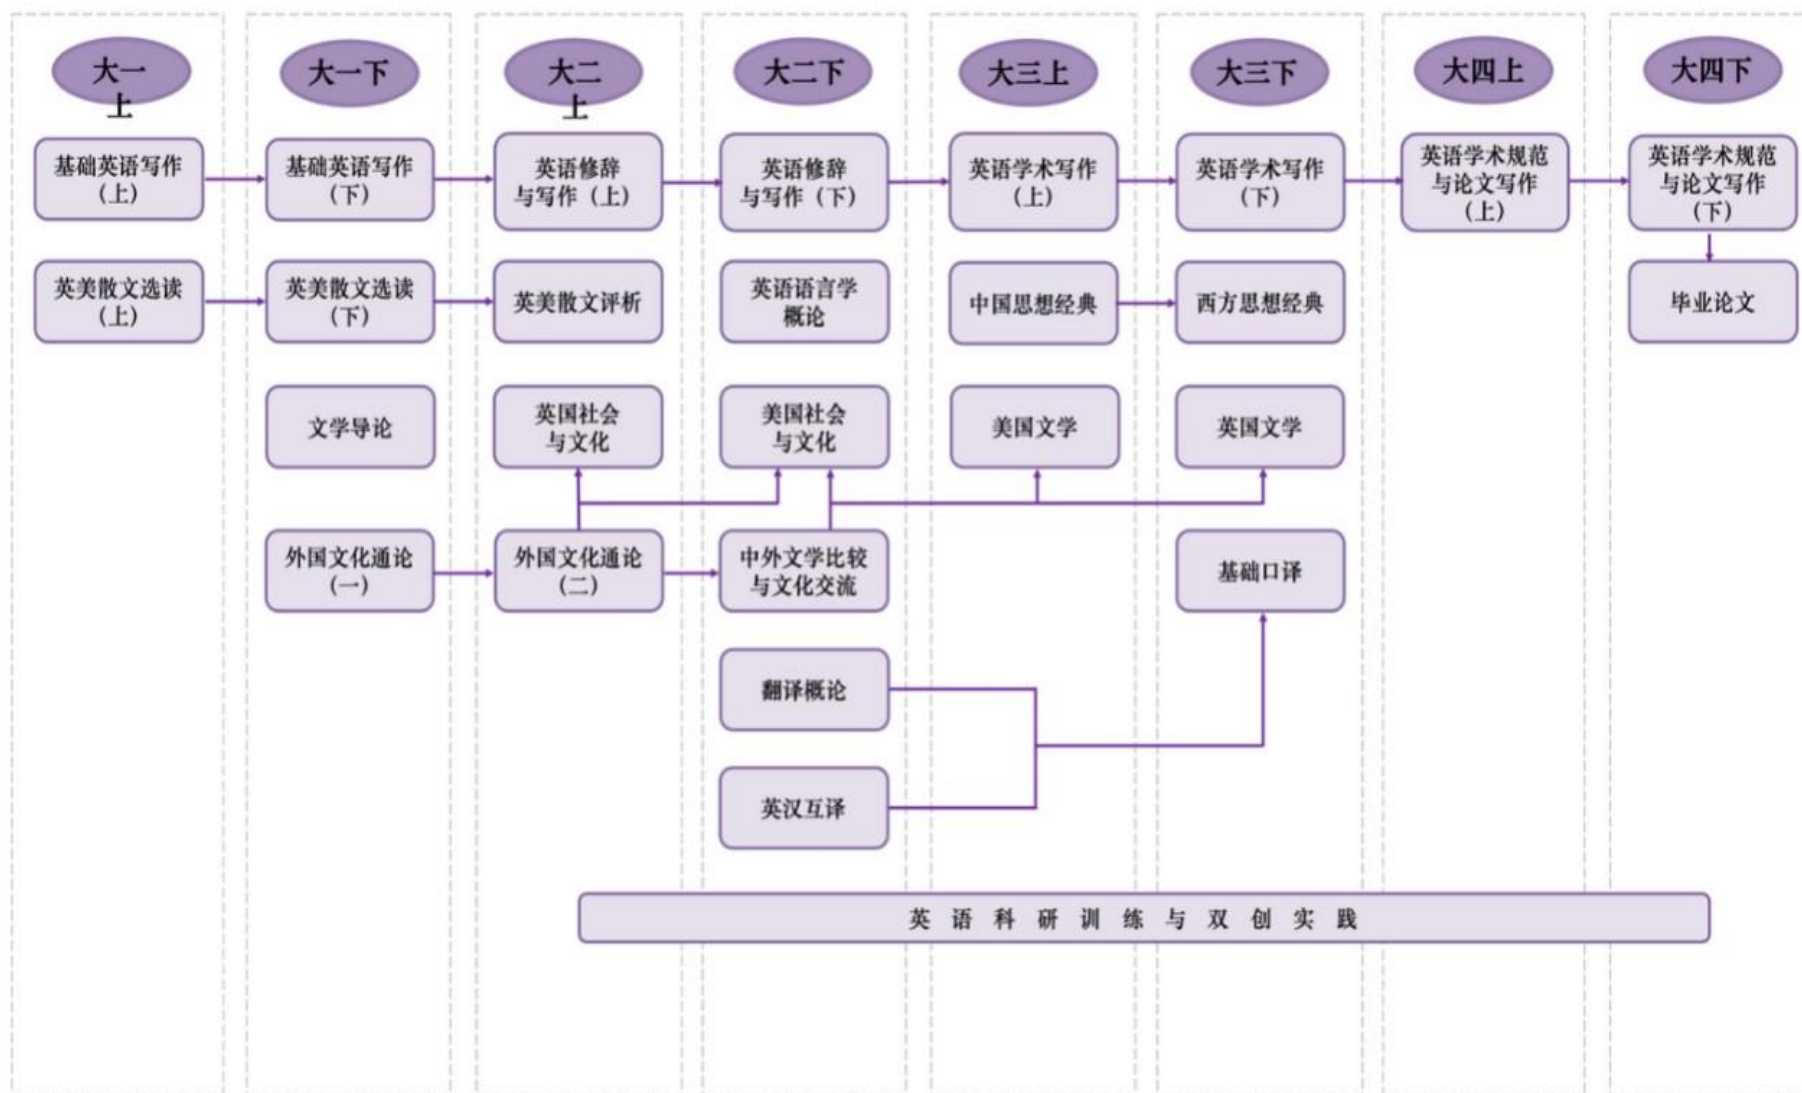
大一上

基础英语写作（上）

英美散文选读（上）

大一下

基础英语写作（下）

英美散文选读（下）

文学导论

外国文化通论（一）

大二上

英语修辞与写作（上）

英美散文评析

英国社会与文化

外国文化通论（二）

大二下

英语修辞与写作（下）

英语语言学概论

美国社会与文化

中外文学比较与文化交流

翻译概论

英汉互译

大三上

英语学术写作（上）

中国思想经典

美国文学

大三下

英语学术写作（下）

西方思想经典

英国文学

基础口译

大四上

英语学术规范与论文写作（上）

大四下

英语学术规范与论文写作（下）

毕业论文

英语科研训练与双创实践